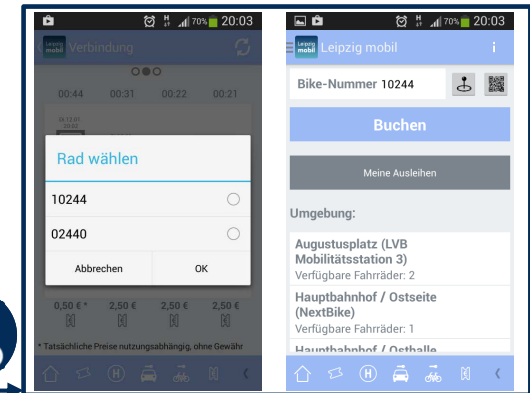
H 70% 20:03

Leipzig mobil Verbindung

00:44 00:31 00:22 00:21

Rad wählen

10244

02440

Abbrechen OK

0,50 € * 2,50 € 2,50 € 2,50 €

* Tatsächliche Preise nutzungsabhängig, ohne Gewähr

H 70% 20:03

Leipzig mobil Leipzig mobil i

Bike-Nummer 10244

Buchen

Meine Ausleihen

Umgebung:

Augustusplatz (LVB Mobilitätsstation 3)
Verfügbare Fahrräder: 2

Hauptbahnhof / Ostseite (NextBike)
Verfügbare Fahrräder: 1

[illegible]